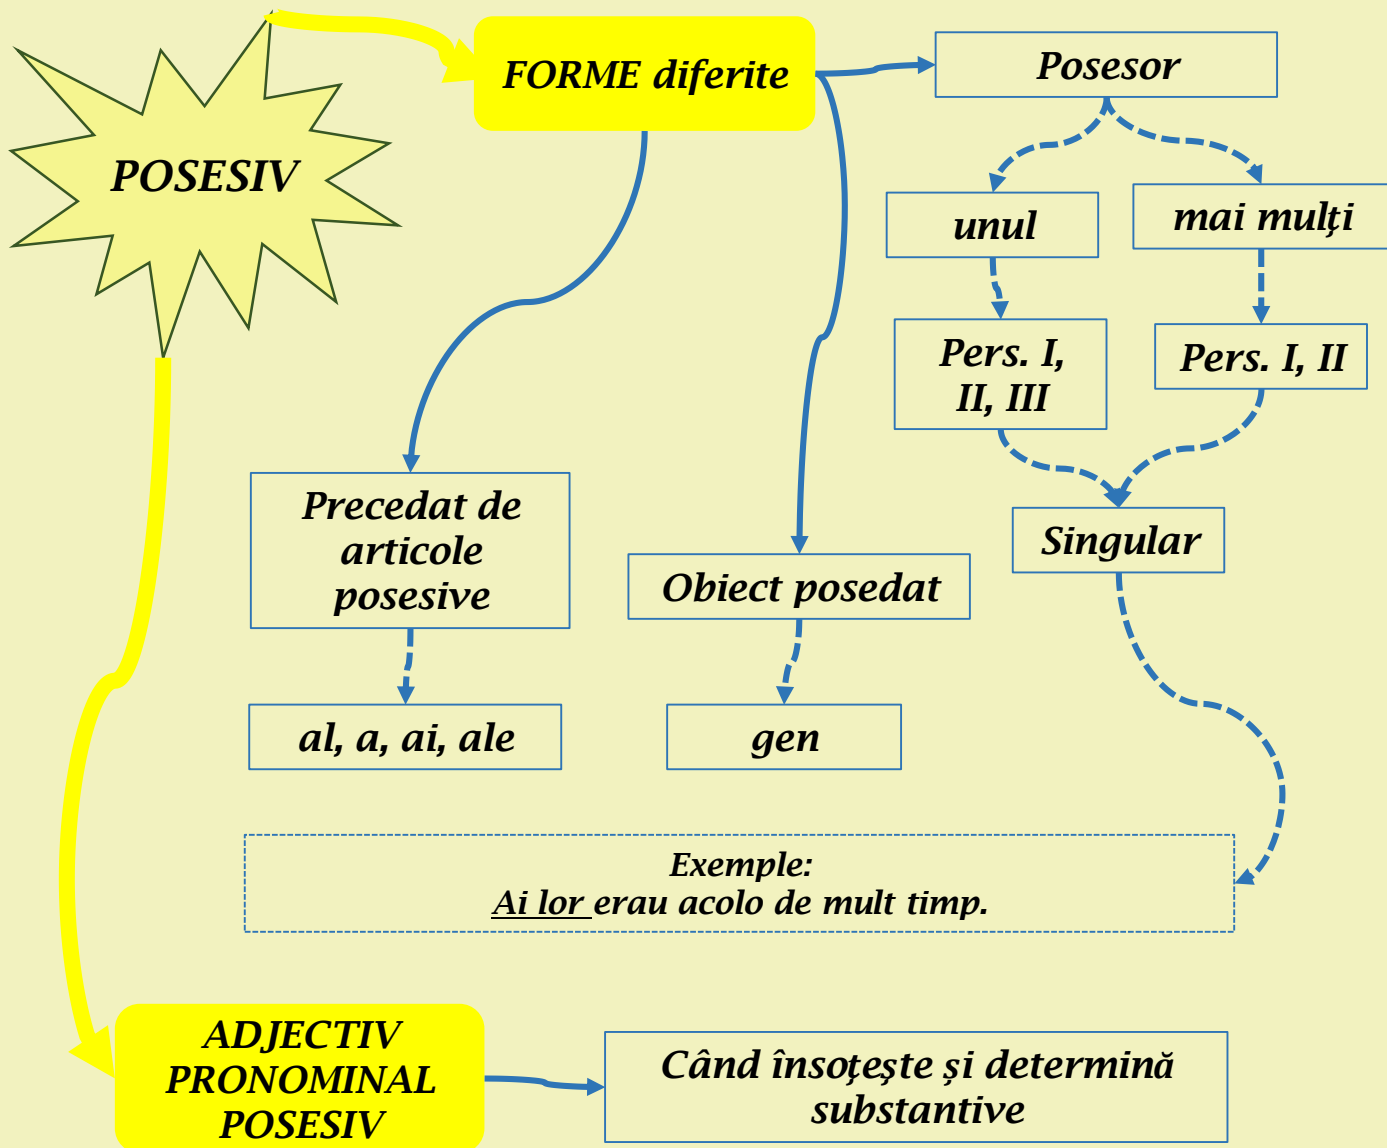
POSESIV

FORME diferite

Posesor

unul

mai mulți

Pers. I, II, III

Pers. I, II

Singular

Precedat de articole posesive

al, a, ai, ale

Obiect posedat

gen

Exemple:
Ai lor erau acolo de mult timp.

ADJECTIV PRONOMINAL POSESIV

Când însoţeşte și determină substantive